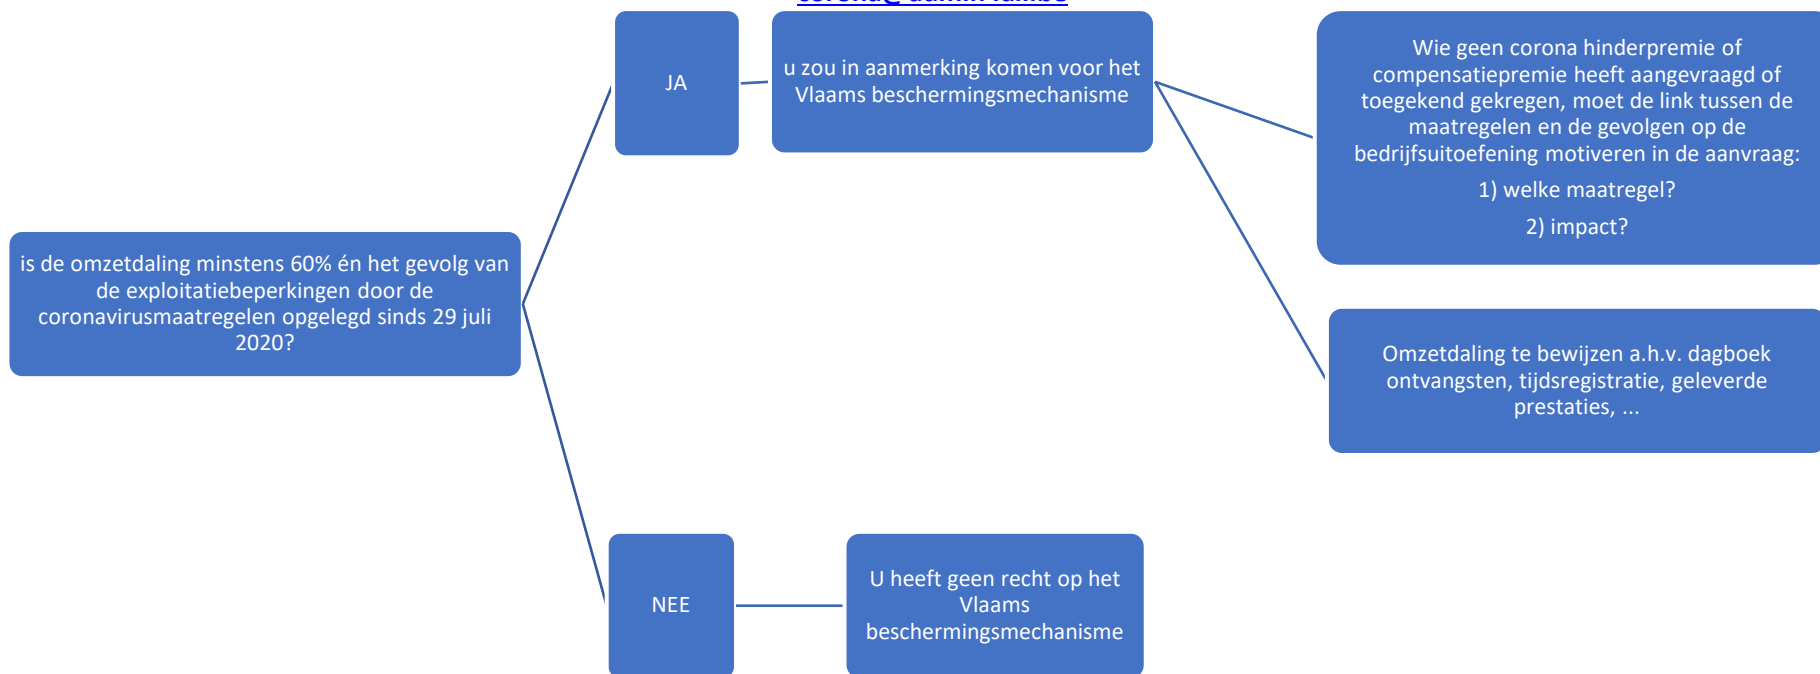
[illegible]

is de omzetdaling minstens 60% én het gevolg van de exploitatiebeperkingen door de coronavirusmaatregelen opgelegd sinds 29 juli 2020?

JA

u zou in aanmerking komen voor het Vlaams beschermingsmechanisme

Wie geen corona hinderpremie of compensatiepremie heeft aangevraagd of toegekend gekregen, moet de link tussen de maatregelen en de gevolgen op de bedrijfsuitoefening motiveren in de aanvraag:

1) welke maatregel?

2) impact?

Omzetdaling te bewijzen a.h.v. dagboek ontvangsten, tijdsregistratie, geleverde prestaties, ...

NEE

U heeft geen recht op het Vlaams beschermingsmechanisme